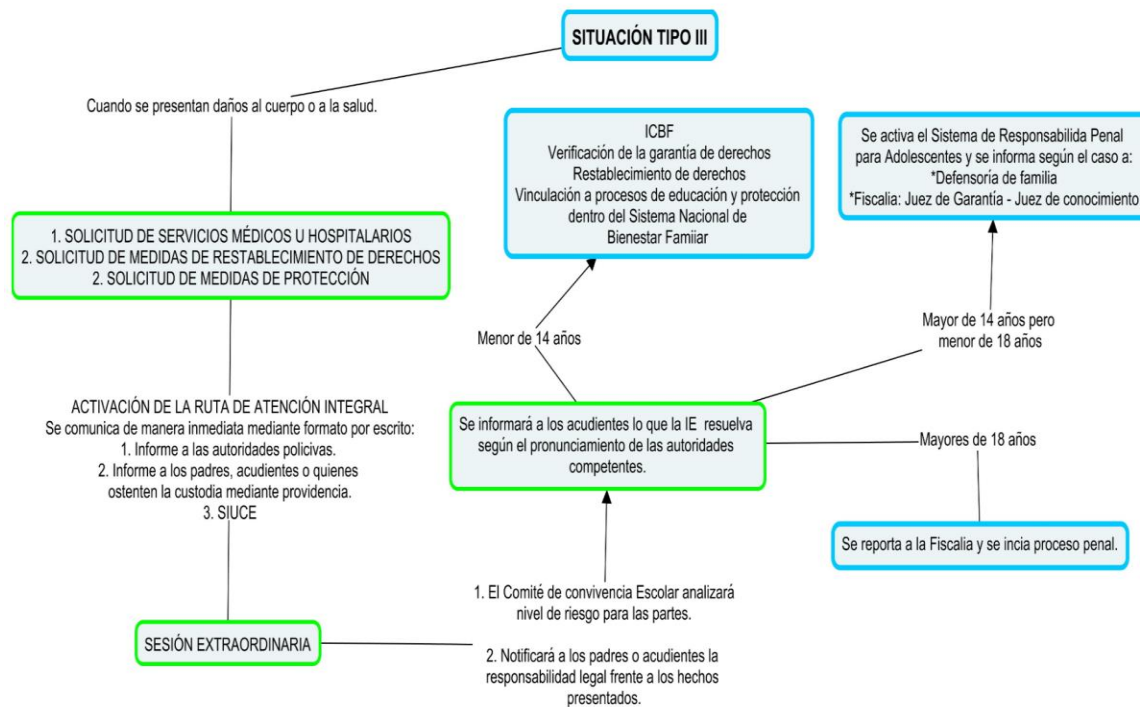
SITUACIÓN TIPO III

Cuando se presentan daños al cuerpo o a la salud.

1. SOLICITUD DE SERVICIOS MÉDICOS U HOSPITALARIOS
2. SOLICITUD DE MEDIDAS DE RESTABLECIMIENTO DE DERECHOS
2. SOLICITUD DE MEDIDAS DE PROTECCIÓN

ACTIVACIÓN DE LA RUTA DE ATENCIÓN INTEGRAL
Se comunica de manera inmediata mediante formato por escrito:
1. Informe a las autoridades policivas.
2. Informe a los padres, acudientes o quienes ostenten la custodia mediante providencia.
3. SIUCE

SESIÓN EXTRAORDINARIA

1. El Comité de convivencia Escolar analizará nivel de riesgo para las partes.

2. Notificará a los padres o acudientes la responsabilidad legal frente a los hechos presentados.

Se informará a los acudientes lo que la IE resuelva según el pronunciamiento de las autoridades competentes.

Menor de 14 años

ICBF
Verificación de la garantía de derechos
Restablecimiento de derechos
Vinculación a procesos de educación y protección dentro del Sistema Nacional de Bienestar Famiiar

Mayor de 14 años pero menor de 18 años

Se activa el Sistema de Responsabilida Penal para Adolescentes y se informa según el caso a:
*Defensoría de familia
*Fiscalia: Juez de Garantía - Juez de conocimiento

Mayores de 18 años

Se reporta a la Fiscalia y se incia proceso penal.